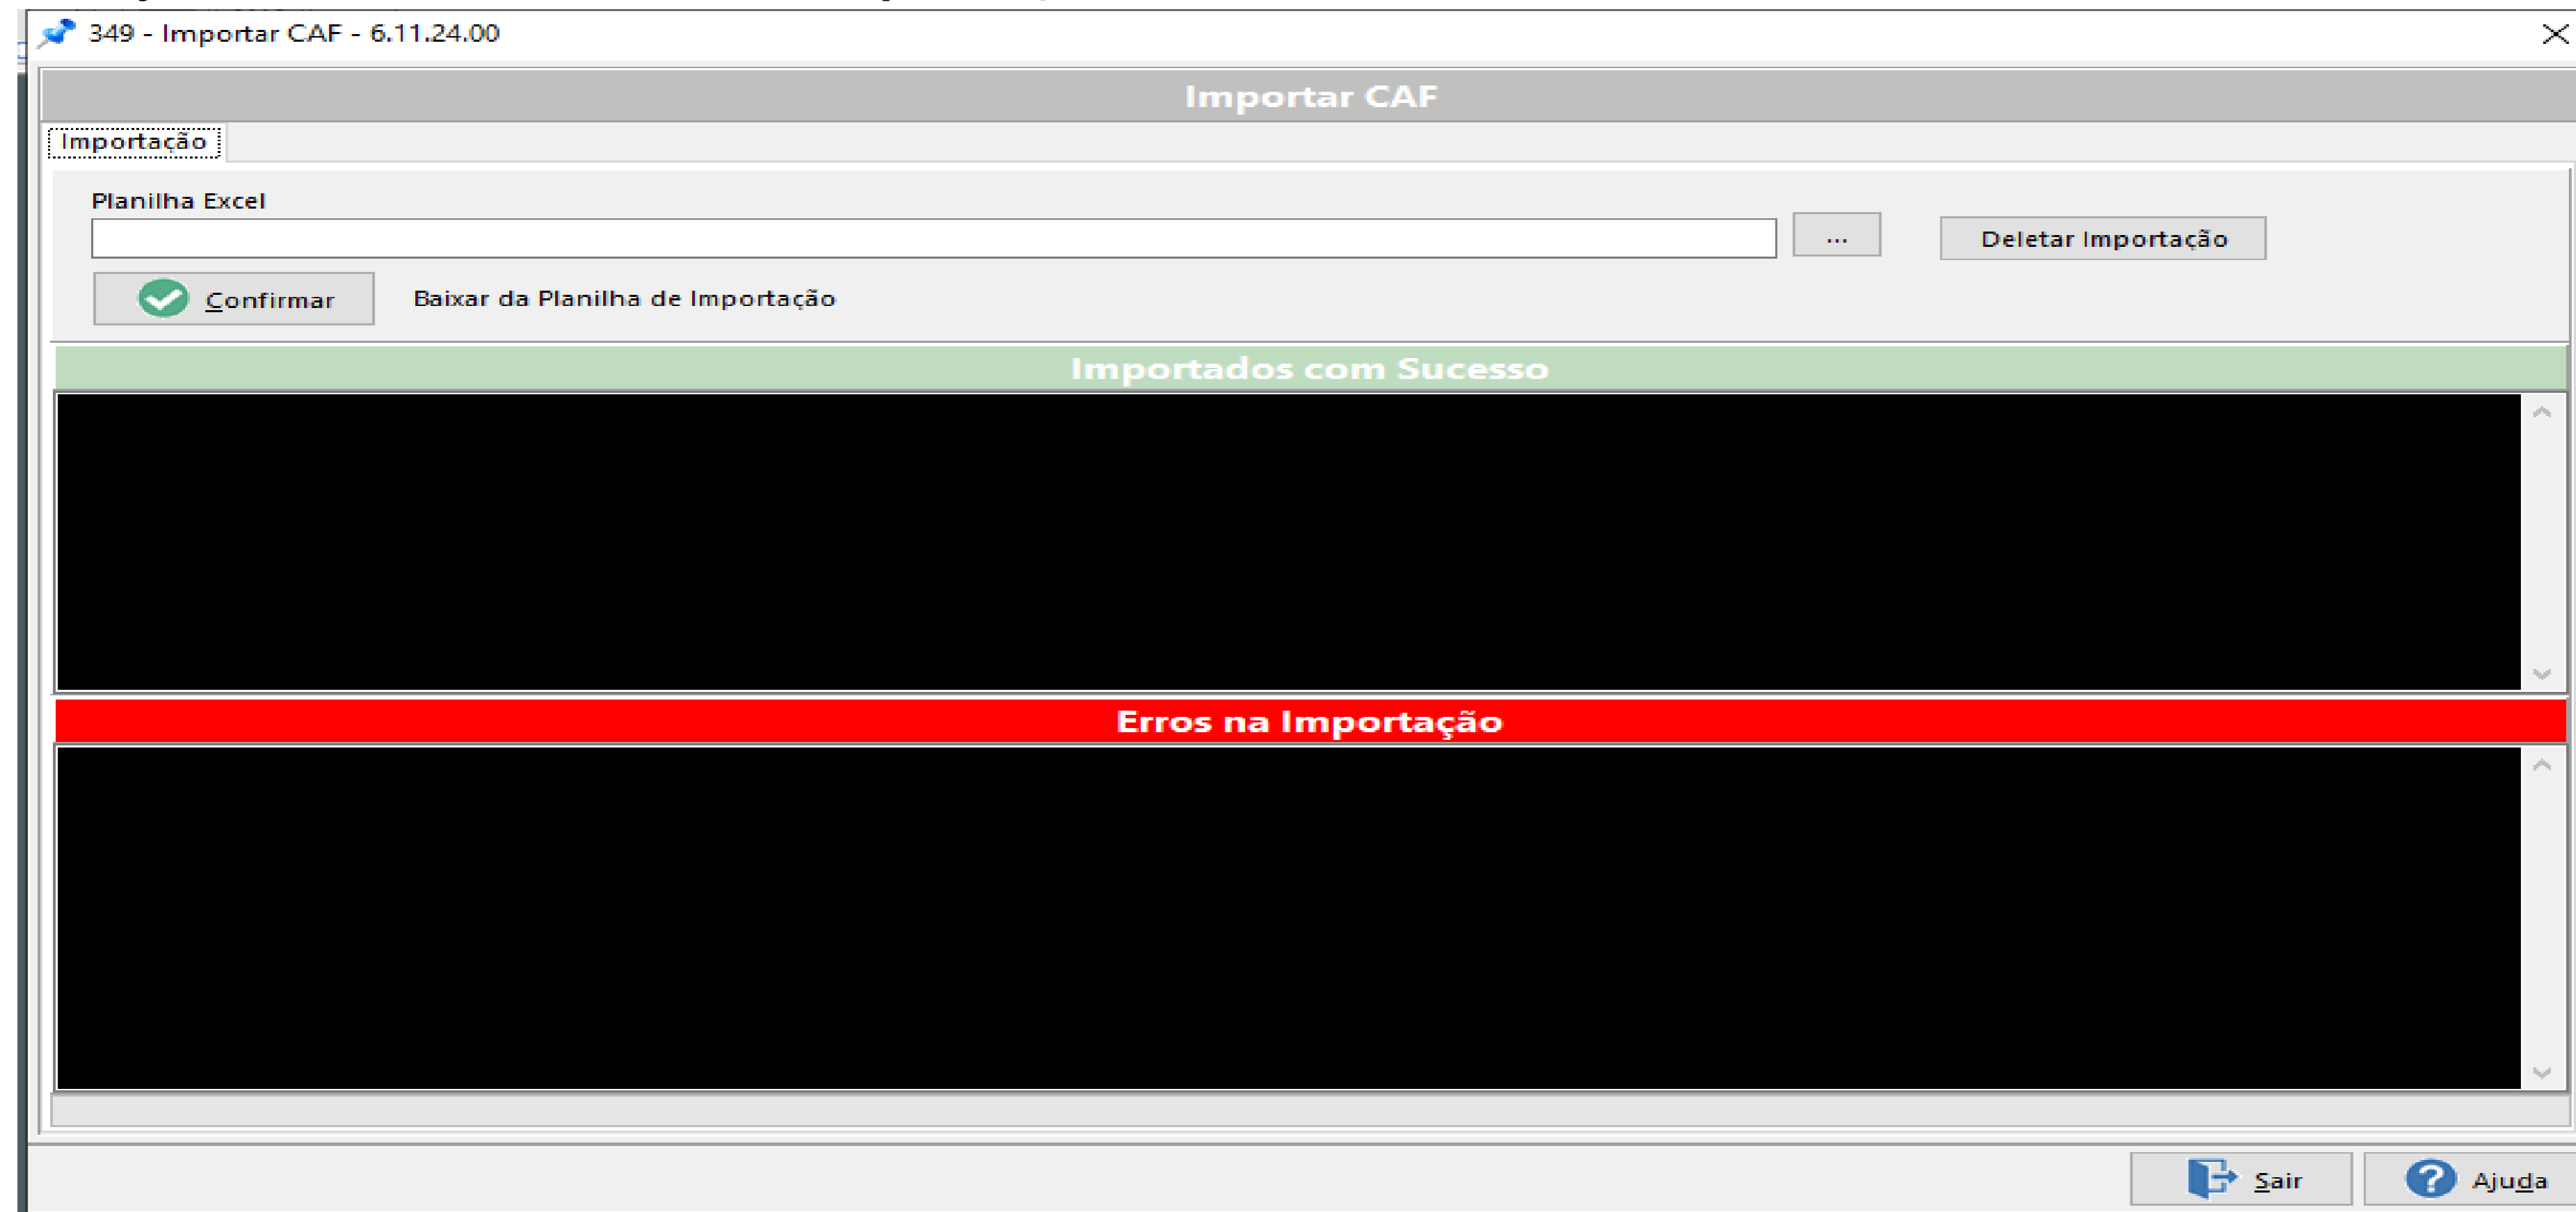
349 - Importar CAF - 6.11.24.00

Importar CAF

Importação

Planilha Excel

...

Deletar Importação

Confirmar

Baixar da Planilha de Importação

Importados com Sucesso

Erros na Importação

Sair

Ajuda